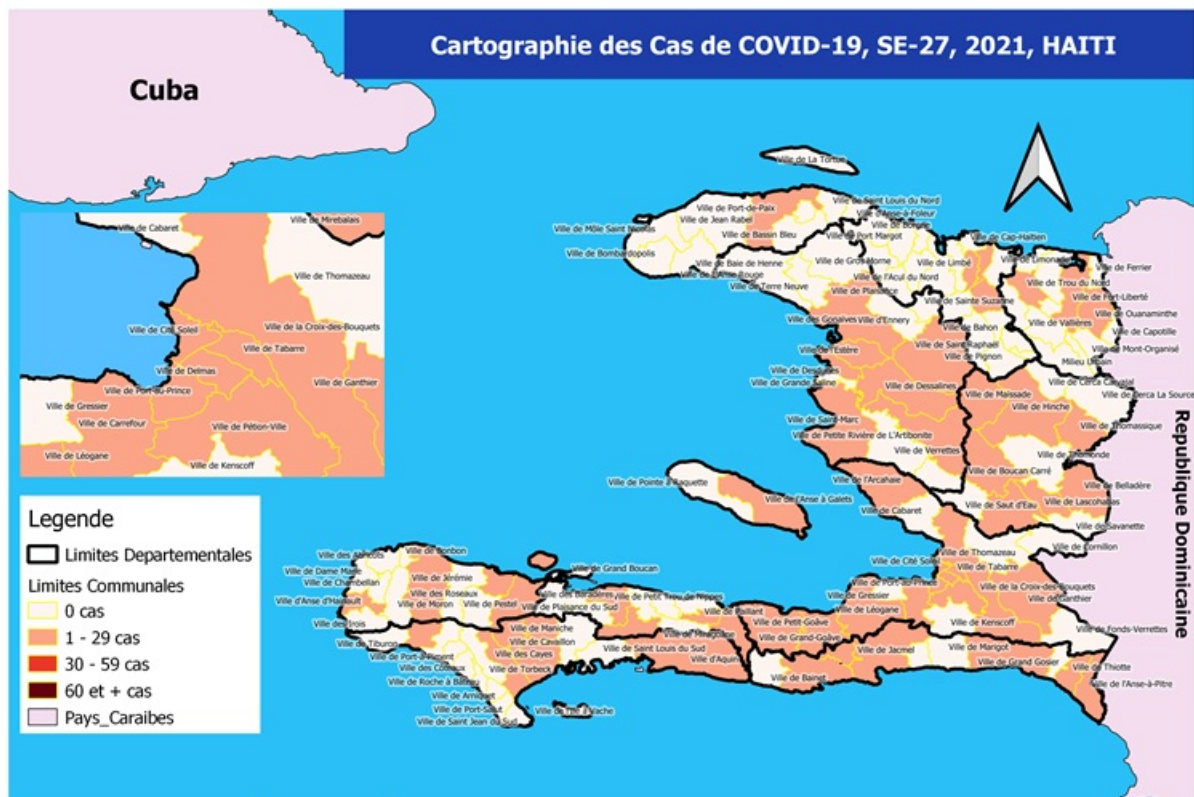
Cartographie des Cas de COVID-19, SE-27, 2021, HAITI

Cuba

Ville de Cabaret
Ville de Mirebalais
Ville de Thomazeau
Ville de Cité Soleil
Ville de la Croix-des-Bouquets
Ville de Tabarre
Ville de Delmas
Ville de Ganthier
Ville de Port-au-Prince
Ville de Gressier
Ville de Carrefour
Ville de Pétion-Ville
Ville de Léogane
Ville de Kenscoff

Ville de La Tortue
Ville de Port-de-Paix
Ville de Saint Louis du Nord
Ville de Môle Saint Nicolas
Ville de Jean Rabel
Ville d'Anse-à-Foleur
Ville de Borgne
Ville de Port Margot
Ville de Bassin Bleu
Ville de Cap-Haitien
Ville de Bombardopolis
Ville de Baie de Henne
Ville de Gros Morne
Ville de Limbé
Ville de Limonade
Ville de Ferrier
Ville de Anse Rouge
Ville de l'Acul du Nord
Ville de Trou du Nord
Ville de Terre Neuve
Ville de Plaisance
Ville de Fort-Liberté
Ville de Sainte Suzanne
Ville de Ouanaminthe
Ville des Gonaives
Ville d'Ennery
Ville de Vallières
Ville de Bahon
Ville de Capotille
Ville de l'Estère
Ville de Saint Raphaël
Ville de Mont-Organisé
Ville de Pignon
Milieu Urbain
Ville de Desdunes
Ville de Grande Saline
Ville de Dessalines
Ville de Cerca Carvajal
Ville de Cerca La Source
Ville de Maissade
Ville de Hinche
Ville de Saint-Marc
Ville de Thomassique
Ville de Petite Rivière de L'Artibonite
Ville de Verrettes
Ville de Thomonde
Ville de Boucan Carré
Ville de Belladère
Ville de l'Arcahaie
Ville de Pointe à Raquette
Ville de l'Anse à Galets
Ville de Saut d'Eau
Ville de Lascahobas
Ville de Cabaret
Ville de Savanette
Ville de Cornillon
Ville des Abricots
Ville de Bonbon
Ville de Dame Marie
Ville de Jérémie
Ville de Grand Boucan
Ville de Cité Soleil
Ville de Thomazeau
Ville de Tabarre
Ville de Chambellan
Ville des Roseaux
Ville de Port-au-Prince
Ville de la Croix-des-Bouquets
Ville d'Anse d'Hainault
Ville de Moron
Ville de Pestel
Ville de Plaisance du Sud
Ville de Petit Trou de Nippes
Ville de Gressier
Ville de Ganthier
Ville des Baradères
Ville de Baillant
Ville de Léogane
Ville des Irois
Ville de Maniche
Ville de Petit-Goâve
Ville de Kenscoff
Ville de Fonds-Verrettes
Ville de Tiburon
Ville de Cavaillon
Ville de Fond-des-Nègres
Ville de Grand-Goâve
Ville de Port-à-Piment
Ville des Coteaux
Ville des Cayes
Ville de Saint Louis du Sud
Ville d'Aquin
Ville de Jacmel
Ville de Marigot
Ville de Roche à Bateau
Ville de Torbeck
Ville de Grand Gosier
Ville de Thiotte
Ville de Bainet
Ville de l'Anse-à-Pitre
Ville de Arniquet
Ville de Port-Salut
Ville de l'Ile à Vache
Ville de Saint Jean du Sud

Republique Dominicaine

Legende
Limites Departementales
Limites Communales
0 cas
1 - 29 cas
30 - 59 cas
60 et + cas
Pays_Caraibes